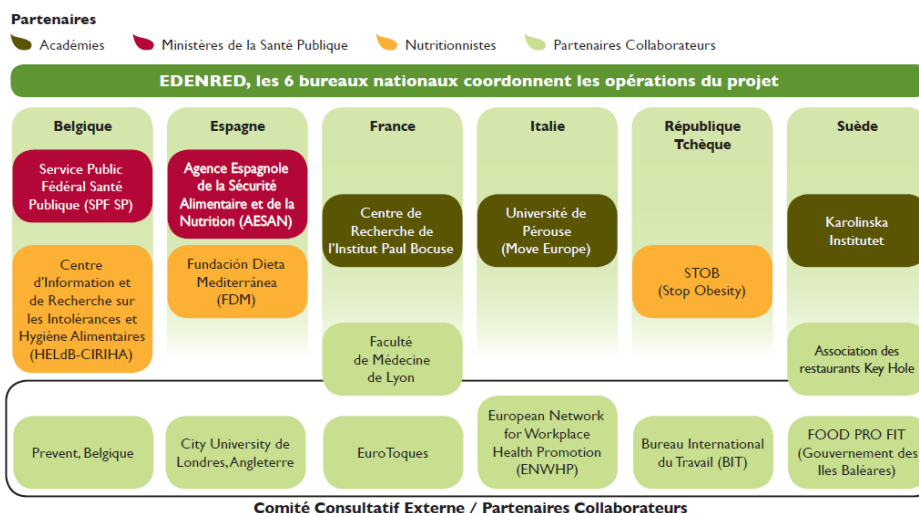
Partenaires

Académies

Ministères de la Santé Publique

Nutritionnistes

Partenaires Collaborateurs

EDENRED, les 6 bureaux nationaux coordonnent les opérations du projet

Belgique

Service Public Fédéral Santé Publique (SPF SP)

Centre d'Information et de Recherche sur les Intolérances et Hygiène Alimentaires (HELdB-CIRIHA)

Espagne

Agence Espagnole de la Sécurité Alimentaire et de la Nutrition (AESAN)

Fundación Dieta Mediterránea (FDM)

France

Centre de Recherche de l'Institut Paul Bocuse

Faculté de Médecine de Lyon

Italie

Université de Pérouse (Move Europe)

République Tchèque

STOB (Stop Obesity)

Suède

Karolinska Institutet

Association des restaurants Key Hole

Prevent, Belgique

City University de Londres, Angleterre

EuroToques

European Network for Workplace Health Promotion (ENWHP)

Bureau International du Travail (BIT)

FOOD PRO FIT (Gouvernement des Iles Baléares)

Comité Consultatif Externe / Partenaires Collaborateurs